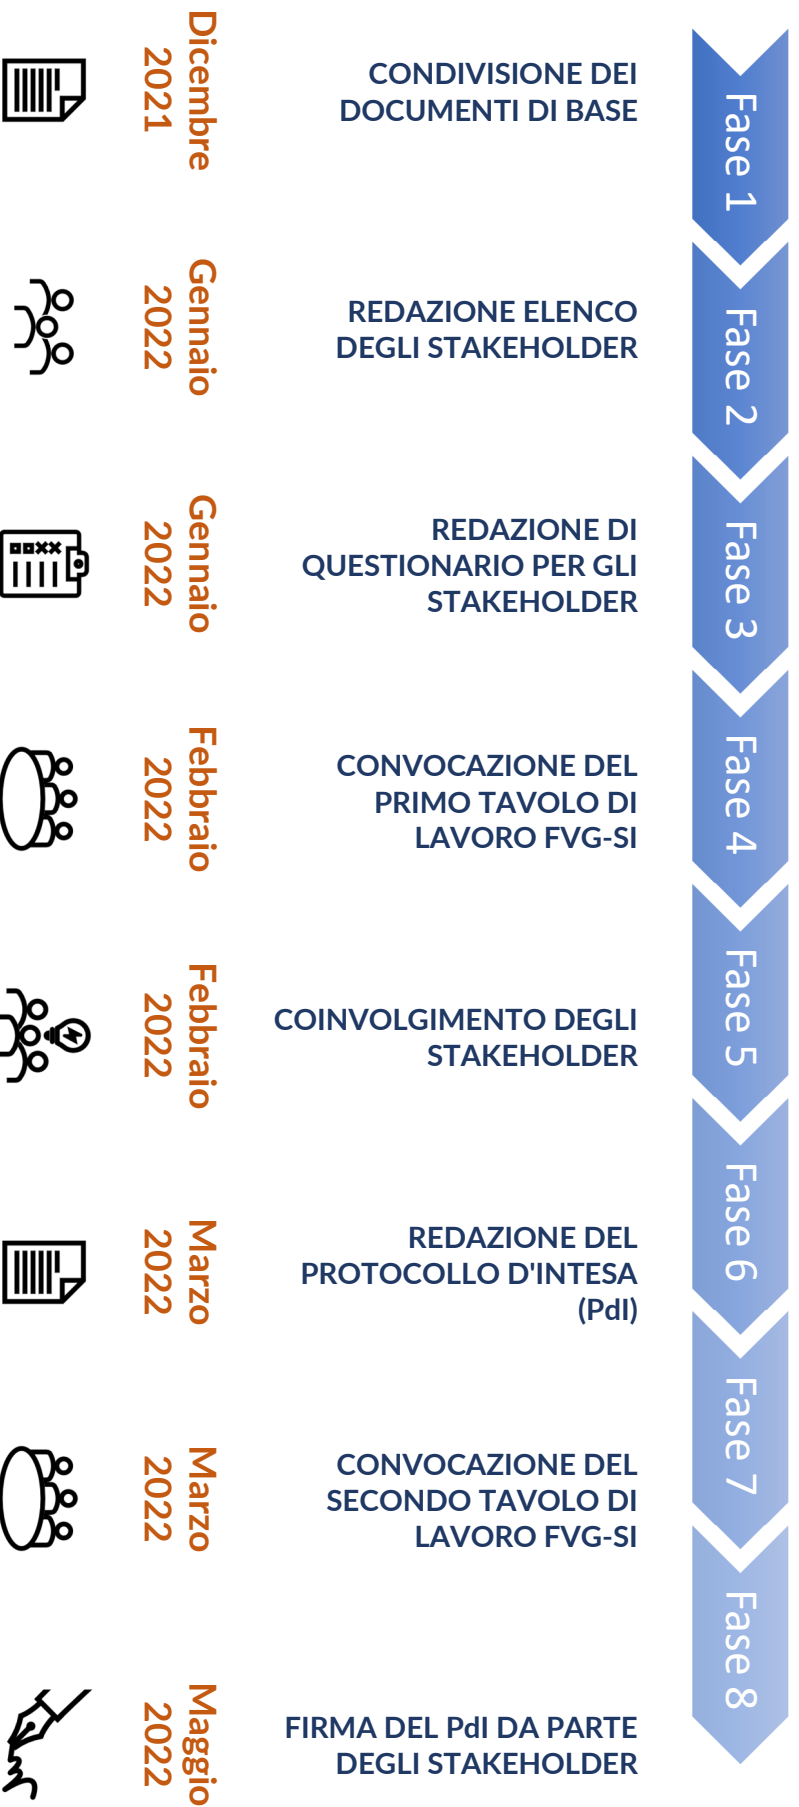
Fase 1
Dicembre 2021
CONDIVISIONE DEI DOCUMENTI DI BASE

Fase 2
Gennaio 2022
REDAZIONE ELENCO DEGLI STAKEHOLDER

Fase 3
Gennaio 2022
REDAZIONE DI QUESTIONARIO PER GLI STAKEHOLDER

Fase 4
Febbraio 2022
CONVOCAZIONE DEL PRIMO TAVOLO DI LAVORO FVG-SI

Fase 5
Febbraio 2022
COINVOLGIMENTO DEGLI STAKEHOLDER

Fase 6
Marzo 2022
REDAZIONE DEL PROTOCOLLO D'INTESA (PdI)

Fase 7
Marzo 2022
CONVOCAZIONE DEL SECONDO TAVOLO DI LAVORO FVG-SI

Fase 8
Maggio 2022
FIRMA DEL PdI DA PARTE DEGLI STAKEHOLDER